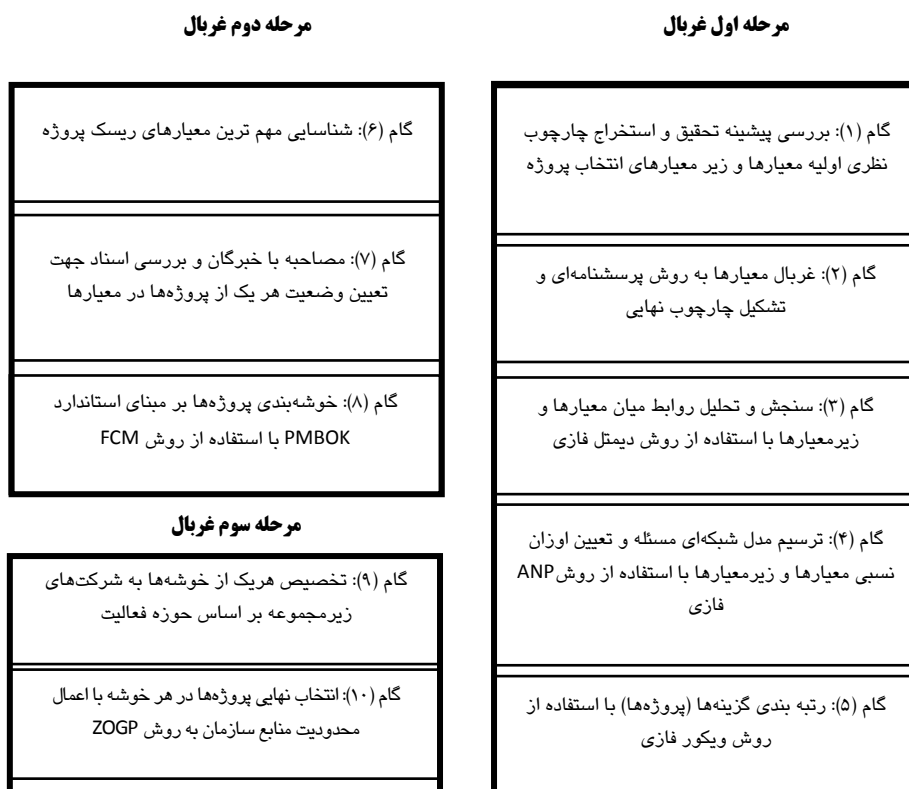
مرحله اول غربال

گام (۱): بررسی پیشینه تحقیق و استخراج چارچوب نظری اولیه معیارها و زیر معیارهای انتخاب پروژه

گام (۲): غربال معیارها به روش پرسشنامه‌ای و تشکیل چارچوب نهایی

گام (۳): سنجش و تحلیل روابط میان معیارها و زیرمعیارها با استفاده از روش دیمتل فازی

گام (۴): ترسیم مدل شبکه‌ای مسئله و تعیین اوزان نسبی معیارها و زیرمعیارها با استفاده از روشANP فازی

گام (۵): رتبه بندی گزینه‌ها (پروژه‌ها) با استفاده از روش ویکور فازی

مرحله دوم غربال

گام (۶): شناسایی مهم ترین معیارهای ریسک پروژه

گام (۷): مصاحبه با خبرگان و بررسی اسناد جهت تعیین وضعیت هر یک از پروژه‌ها در معیارها

گام (۸): خوشه‌بندی پروژه‌ها بر مبنای استاندارد PMBOK با استفاده از روش FCM

مرحله سوم غربال

گام (۹): تخصیص هریک از خوشه‌ها به شرکت‌های زیرمجموعه بر اساس حوزه فعالیت

گام (۱۰): انتخاب نهایی پروژه‌ها در هر خوشه با اعمال محدودیت منابع سازمان به روش ZOGP